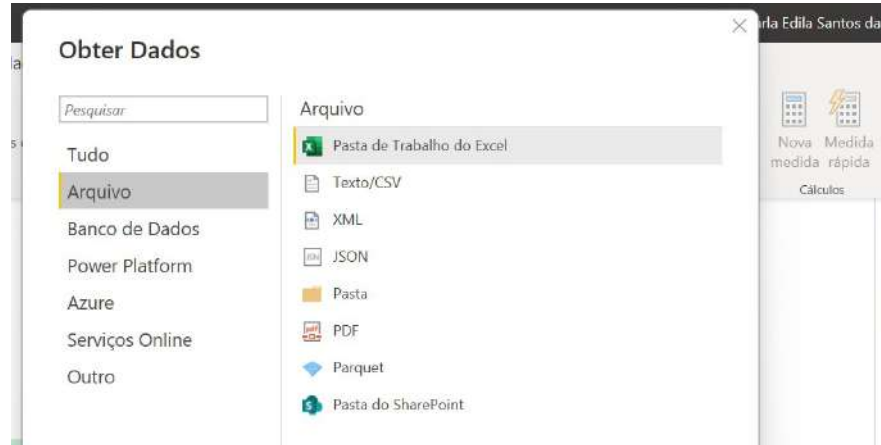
rla Edila Santos da

la

s

Obter Dados

Pesquisar

Tudo

Arquivo

Banco de Dados

Power Platform

Azure

Serviços Online

Outro

Arquivo

Pasta de Trabalho do Excel

Texto/CSV

XML

JSON

Pasta

PDF

Parquet

Pasta do SharePoint

Nova medida

Medida rápida

Cálculos